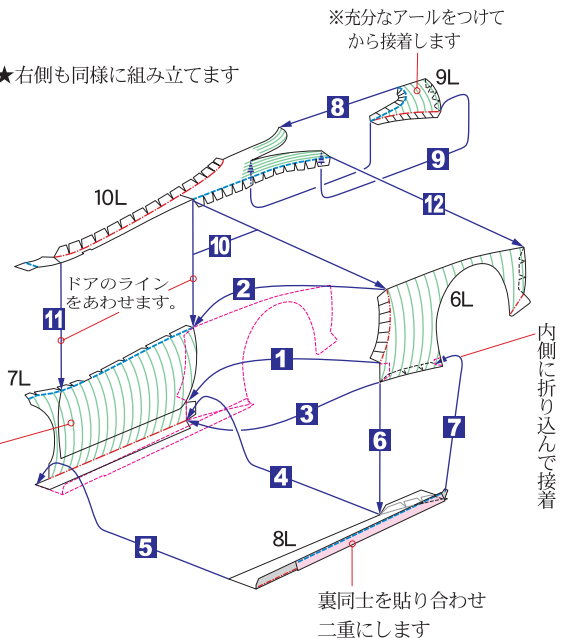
※充分なアールをつけて
から接着します

★右側も同様に組み立てます

9L

8

9

10L

12

10

ドアのライン
をあわせます。

2

6L

11

1

内側に折り込んで接着

7L

3

6

7

4

5

8L

裏同士を貼り合わせ
二重にします